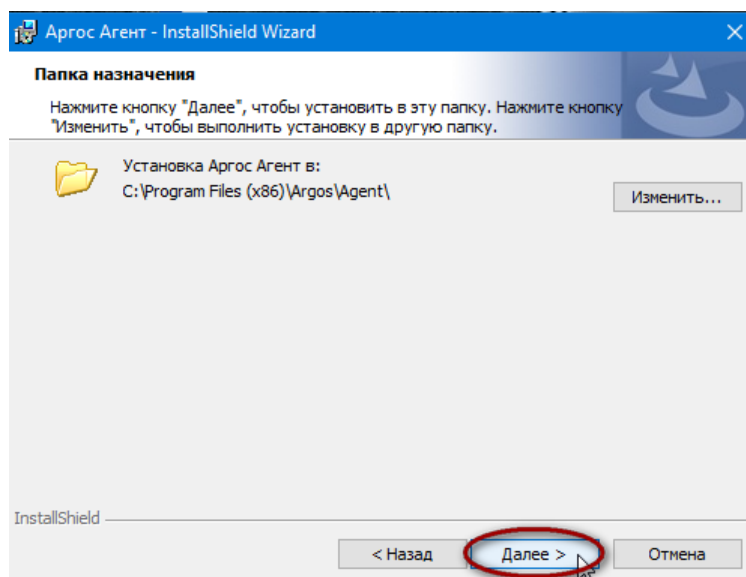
Аргос Агент - InstallShield Wizard

Папка назначения

Нажмите кнопку "Далее", чтобы установить в эту папку. Нажмите кнопку "Изменить", чтобы выполнить установку в другую папку.

Установка Аргос Агент в:
C:\Program Files (x86)\Argos\Agent\

Изменить...

InstallShield

< Назад

Далее >

Отмена